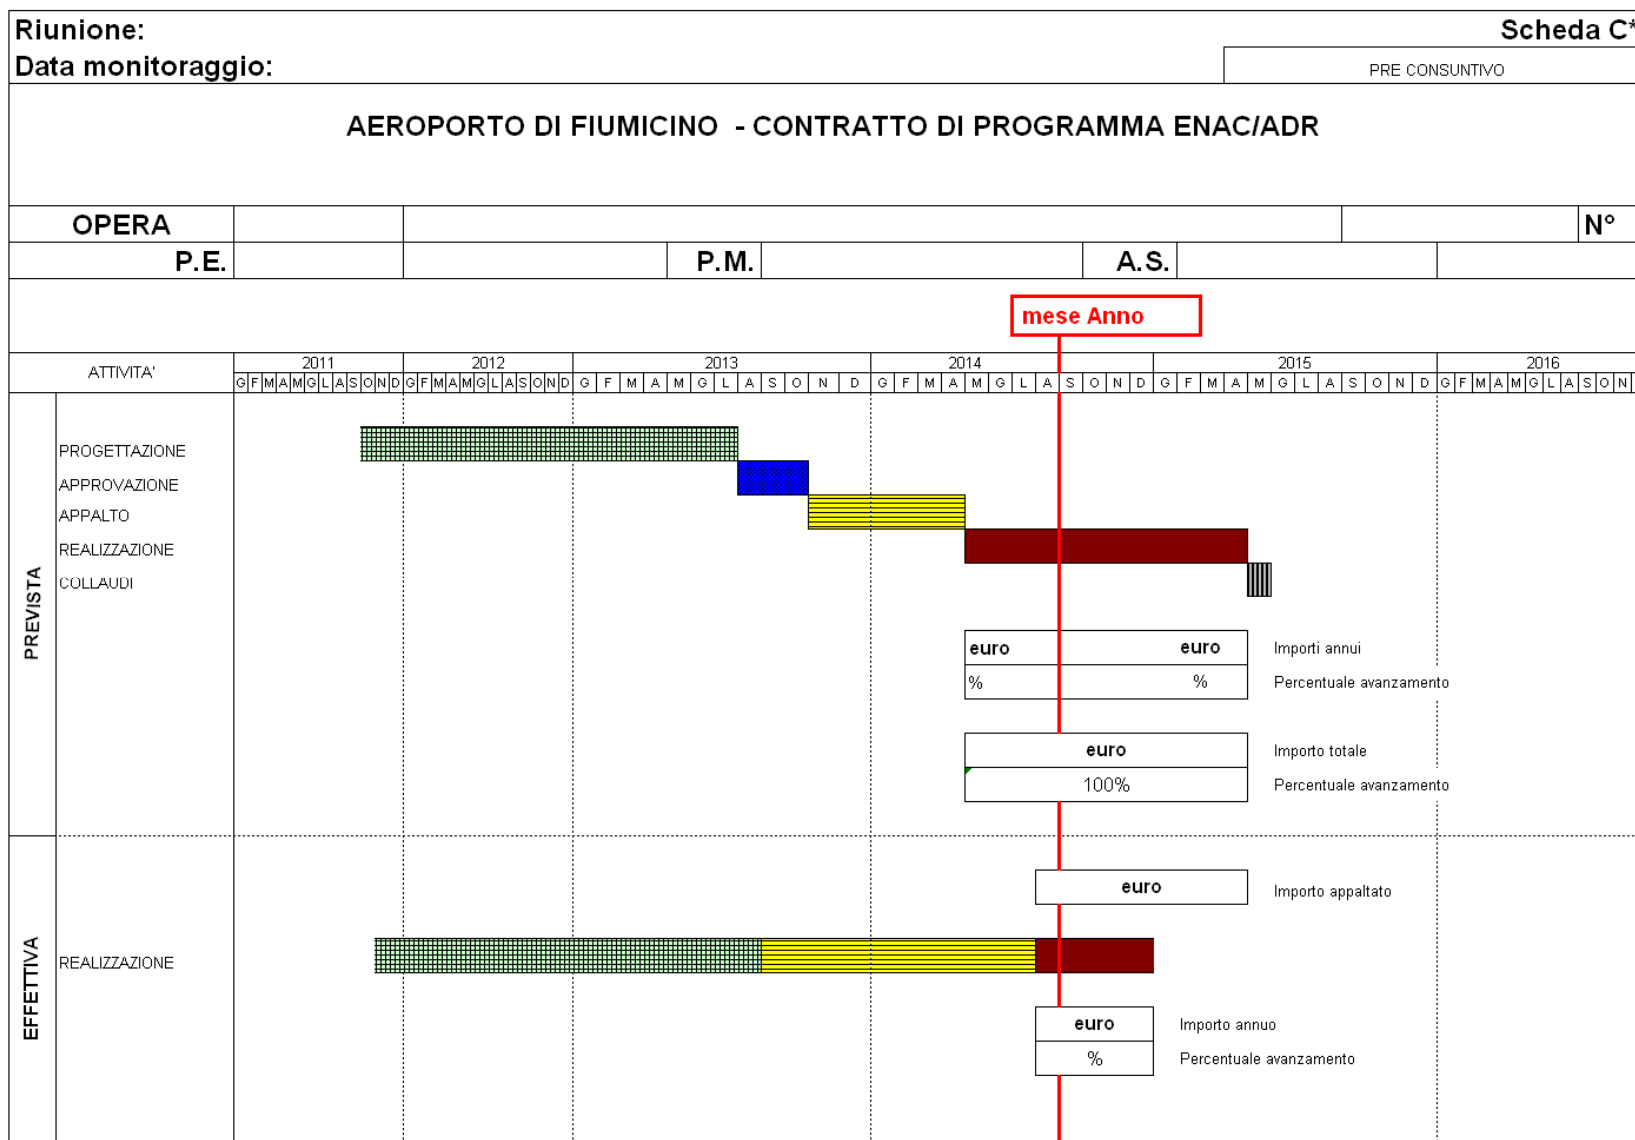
Riunione:
Scheda C*
Data monitoraggio:
PRE CONSUNTIVO

AEROPORTO DI FIUMICINO - CONTRATTO DI PROGRAMMA ENAC/ADR

OPERA
N°
P.E.
P.M.
A.S.

mese Anno

| ATTIVITA' | 2011 | 2012 | 2013 | 2014 | 2015 | 2016 |
|---|---|---|---|---|---|---|
| | G F M A M G L A S O N D | G F M A M G L A S O N D | G F M A M G L A S O N D | G F M A M G L A S O N D | G F M A M G L A S O N D | G F M A M G L A S O N |

PREVISTA
PROGETTAZIONE
APPROVAZIONE
APPALTO
REALIZZAZIONE
COLLAUDI

euro
euro
Importi annui
%
%
Percentuale avanzamento

euro
Importo totale
100%
Percentuale avanzamento

EFFETTIVA
euro
Importo appaltato

REALIZZAZIONE

euro
Importo annuo
%
Percentuale avanzamento